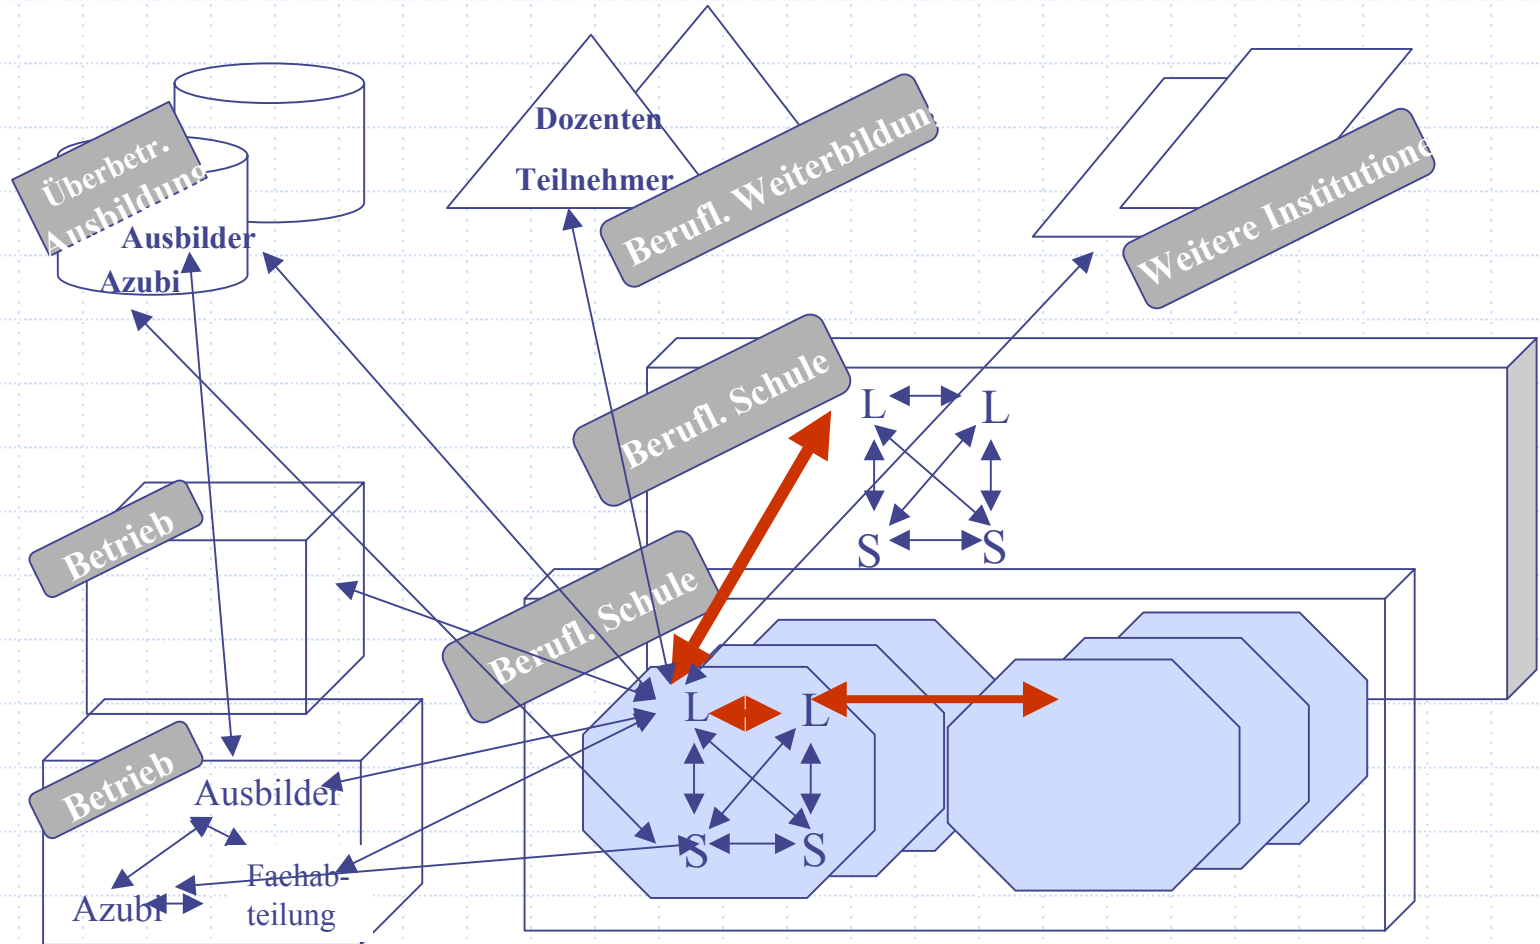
Überbetr. Ausbildung

Ausbilder

Azubi

Dozenten

Teilnehmer

Berufl. Weiterbildung

Weitere Institutione

Berufl. Schule

L L

S S

Betrieb

Berufl. Schule

L L

S S

Betrieb

Ausbilder

Azubi

Fachabteilung